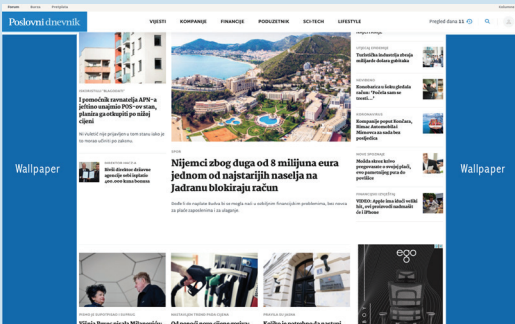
Poslovni dnevnik

VIJESTI KOMPANIJE FINANCIJE PODUZETNIK SCI-TECH LIFESTYLE

Pregled dana 11

Wallpaper

Wallpaper

I pomoćnik ravnatelja APN-a jeftino unajmio POS-ov stan, planira ga otkupiti po nižoj cijeni

Nijemci zbog duga od 8 milijuna eura jednom od najstarijih naselja na Jadranu blokiraju račun

Turistička industrija stvara milijarde dolara gubitaka

Roncbarica u koku gledam čašom: "Fosista same se tresti..."

Kompanije popust Končara, Rimac Automobili i Mistrova su naša bez podijeljen

Moždo skrut kolvo progresore u svojoj sjeni, ovo pamenjem prva do postike

VIDEO: Apple ima šturi velikii hit, pet proizvoli nadmašit će i iPhone

Novi direktor državne agencije uzit izjaviti 400.000 kuna bonusa

ego